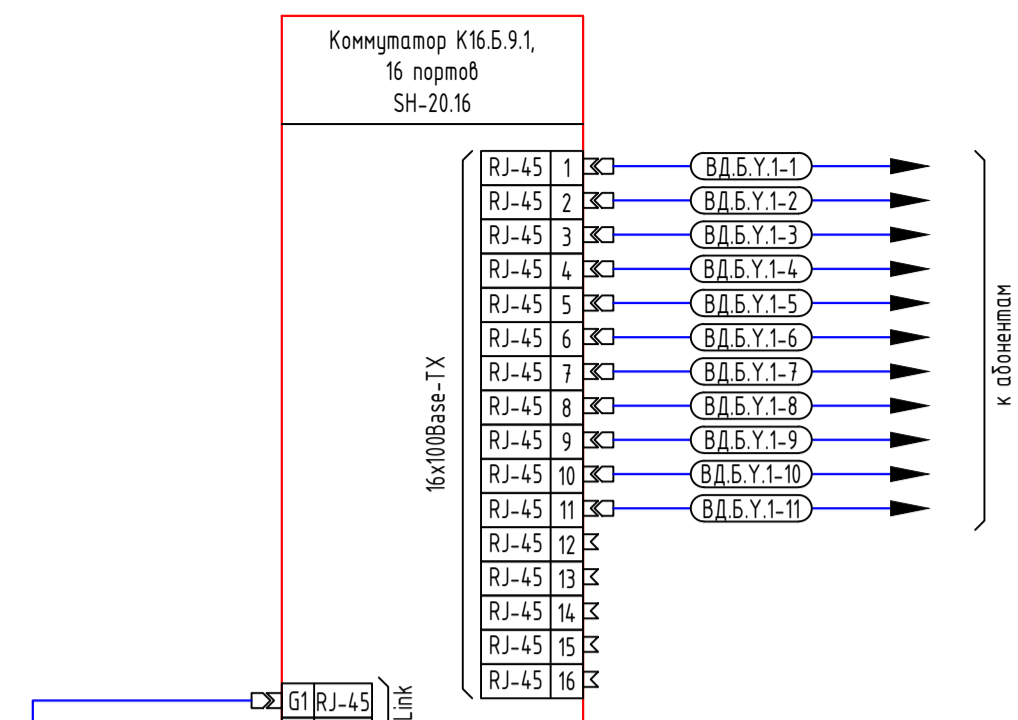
Коммутатор К16.Б.9.1,
16 портов
SH-20.16

16x100Base-TX

| RJ-45 | 1 |
|---|---|
| RJ-45 | 2 |
| RJ-45 | 3 |
| RJ-45 | 4 |
| RJ-45 | 5 |
| RJ-45 | 6 |
| RJ-45 | 7 |
| RJ-45 | 8 |
| RJ-45 | 9 |
| RJ-45 | 10 |
| RJ-45 | 11 |
| RJ-45 | 12 |
| RJ-45 | 13 |
| RJ-45 | 14 |
| RJ-45 | 15 |
| RJ-45 | 16 |

ВД.Б.Y.1-1
ВД.Б.Y.1-2
ВД.Б.Y.1-3
ВД.Б.Y.1-4
ВД.Б.Y.1-5
ВД.Б.Y.1-6
ВД.Б.Y.1-7
ВД.Б.Y.1-8
ВД.Б.Y.1-9
ВД.Б.Y.1-10
ВД.Б.Y.1-11

к абонентам

G1 RJ-45
Link